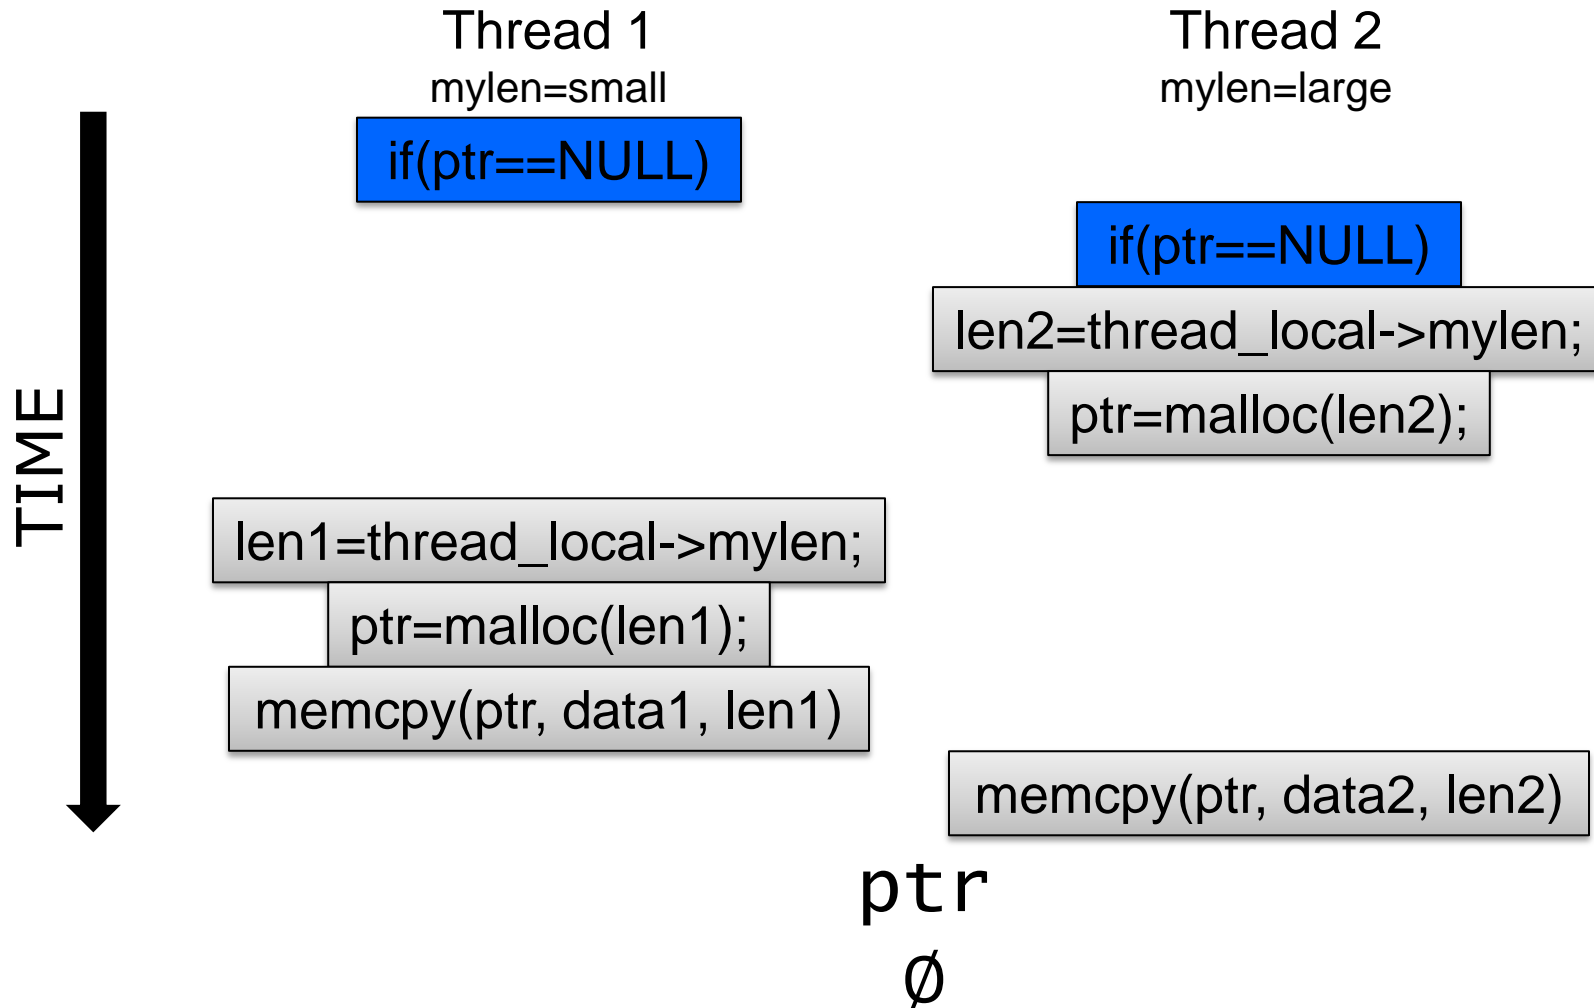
Thread 1
mylen=small

Thread 2
mylen=large

TIME

if(ptr==NULL)

if(ptr==NULL)

len2=thread_local->mylen;

ptr=malloc(len2);

len1=thread_local->mylen;

ptr=malloc(len1);

memcpy(ptr, data1, len1)

memcpy(ptr, data2, len2)

ptr

∅